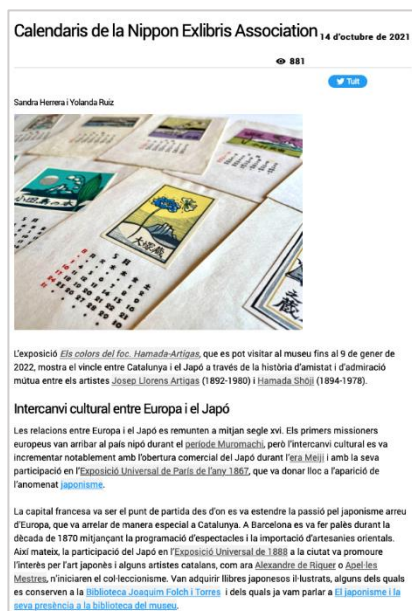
Calendaris de la Nippon Exlibris Association 14 d'octubre de 2021

881

Tuit

Sandra Herrera i Yolanda Ruiz

L'exposició Els colors del foc. Hamada-Artigas, que es pot visitar al museu fins al 9 de gener de 2022, mostra el vincle entre Catalunya i el Japó a través de la història d'amistat i d'admiració mútua entre els artistes Josep Llorens Artigas (1892-1980) i Hamada Shōji (1894-1978).

Intercanvi cultural entre Europa i el Japó

Les relacions entre Europa i el Japó es remunten a mitjan segle xvi. Els primers missioners europeus van arribar al país nipó durant el període Muromachi, però l'intercanvi cultural es va incrementar notablement amb l'obertura comercial del Japó durant l'era Meiji i amb la seva participació en l'Exposició Universal de París de l'any 1867, que va donar lloc a l'aparició de l'anomenat japonisme.

La capital francesa va ser el punt de partida des d'on es va estendre la passió pel japonisme arreu d'Europa, que va arrelar de manera especial a Catalunya. A Barcelona es va fer palès durant la dècada de 1870 mitjançant la programació d'espectacles i la importació d'artesanies orientals. Així mateix, la participació del Japó en l'Exposició Universal de 1888 a la ciutat va promoure l'interès per l'art japonès i alguns artistes catalans, com ara Alexandre de Riquer o Apel·les Mestres, s'iniciaren el col·leccionisme. Van adquirir llibres japonesos il·lustrats, alguns dels quals es conserven a la Biblioteca Joaquim Folch i Torres i dels quals ja vam parlar a El japonisme i la seva presència a la biblioteca del museu.